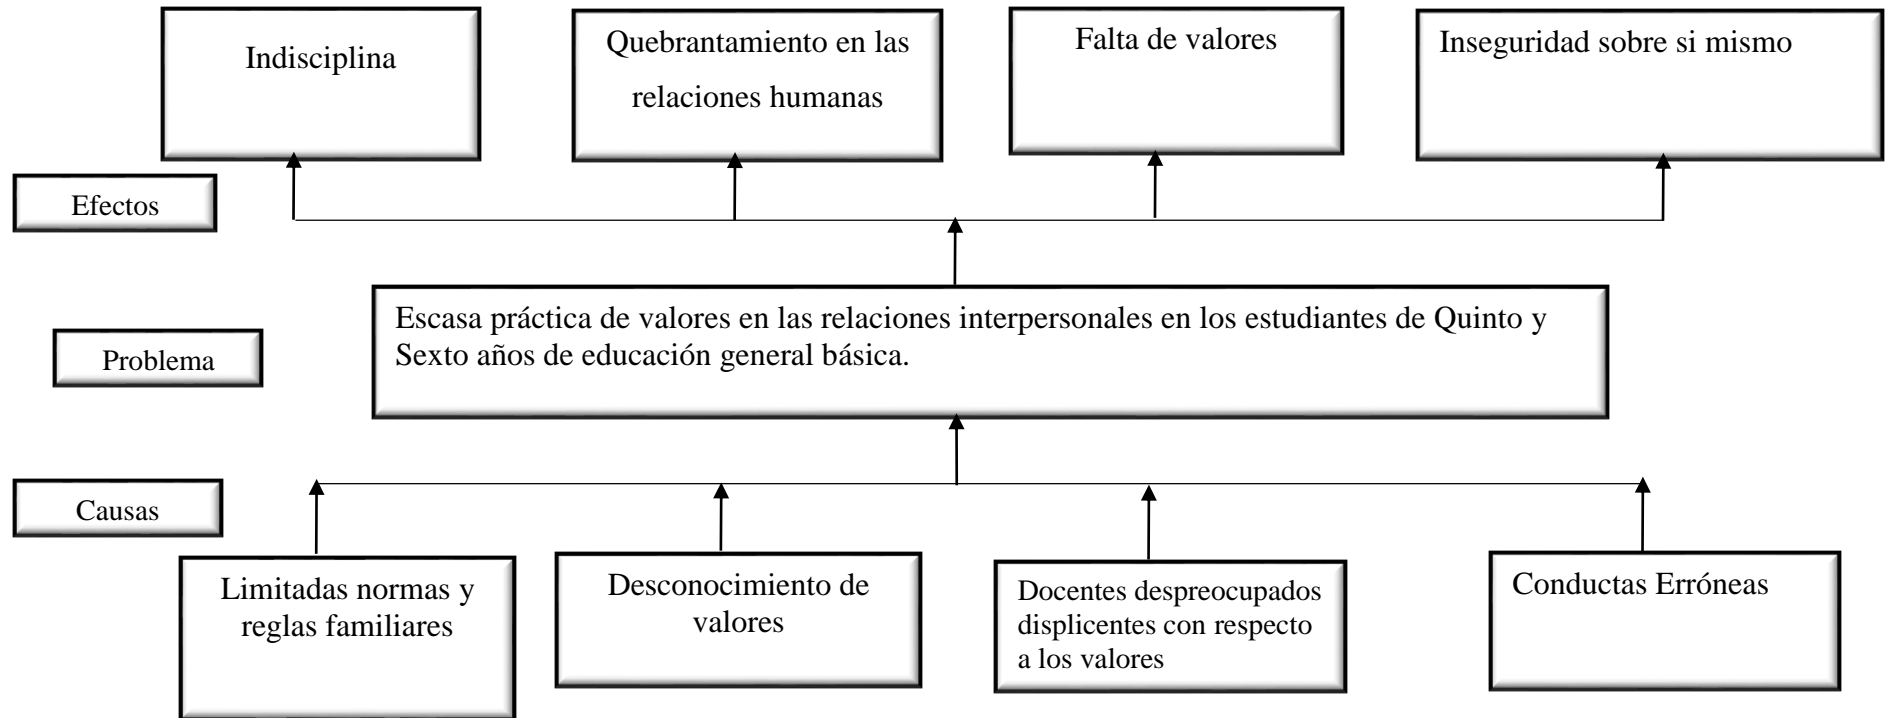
Indisciplina

Quebrantamiento en las relaciones humanas

Falta de valores

Inseguridad sobre si mismo

Efectos

Problema

Escasa práctica de valores en las relaciones interpersonales en los estudiantes de Quinto y Sexto años de educación general básica.

Causas

Limitadas normas y reglas familiares

Desconocimiento de valores

Docentes despreocupados displicentes con respecto a los valores

Conductas Erróneas